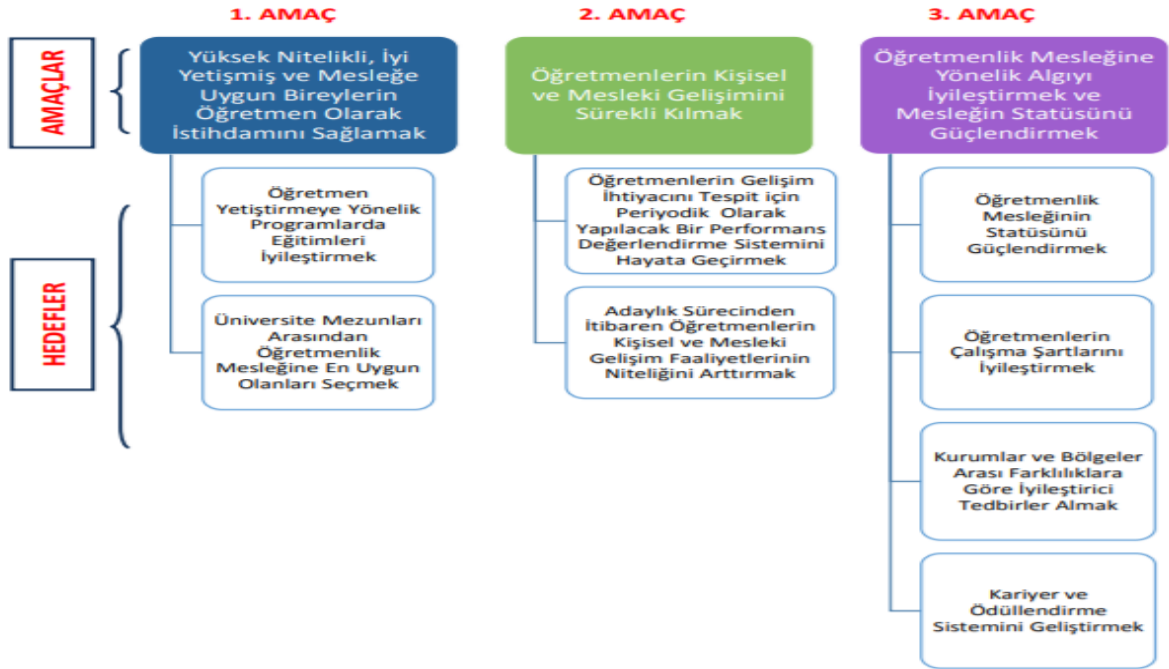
1. AMAÇ

2. AMAÇ

3. AMAÇ

AMAÇLAR

Yüksek Nitelikli, İyi Yetişmiş ve Mesleğe Uygun Bireylerin Öğretmen Olarak İstihdamını Sağlamak

Öğretmenlerin Kişisel ve Mesleki Gelişimini Sürekli Kılmak

Öğretmenlik Mesleğine Yönelik Algıyı İyileştirmek ve Mesleğin Statüsünü Güçlendirmek

HEDEFLER

Öğretmen Yetiştirmeye Yönelik Programlarda Eğitimleri İyileştirmek

Üniversite Mezunları Arasından Öğretmenlik Mesleğine En Uygun Olanları Seçmek

Öğretmenlerin Gelişim İhtiyacını Tespit için Periyodik Olarak Yapılacak Bir Performans Değerlendirme Sistemini Hayata Geçirmek

Adaylık Sürecinden İtibaren Öğretmenlerin Kişisel ve Mesleki Gelişim Faaliyetlerinin Niteliğini Arttırmak

Öğretmenlik Mesleğinin Statüsünü Güçlendirmek

Öğretmenlerin Çalışma Şartlarını İyileştirmek

Kurumlar ve Bölgeler Arası Farklılıklara Göre İyileştirici Tedbirler Almak

Kariyer ve Ödüllendirme Sistemini Geliştirmek